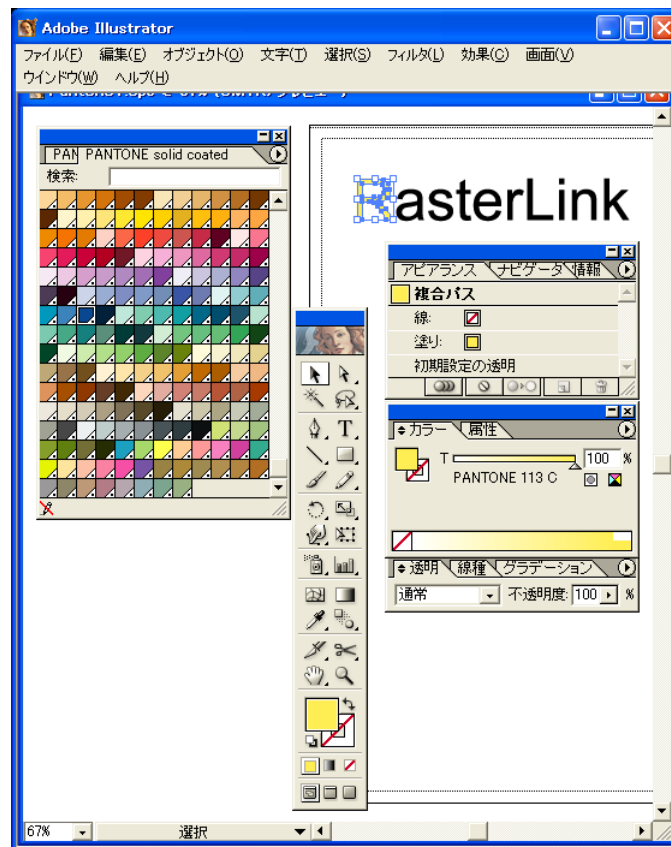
Adobe Illustrator

ファイル(F) 編集(E) オブジェクト(O) 文字(T) 選択(S) フィルタ(L) 効果(C) 画面(V) ウインドウ(W) ヘルプ(H)

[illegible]

PAN PANTONE solid coated

検索:

RasterLink

アピアランス ナビゲータ 情報

複合パス

線:

塗り:

初期設定の透明

カラー 属性

T 100 %

PANTONE 113 C

透明 線種 グラデーション

通常 不透明度: 100 %

67%

選択